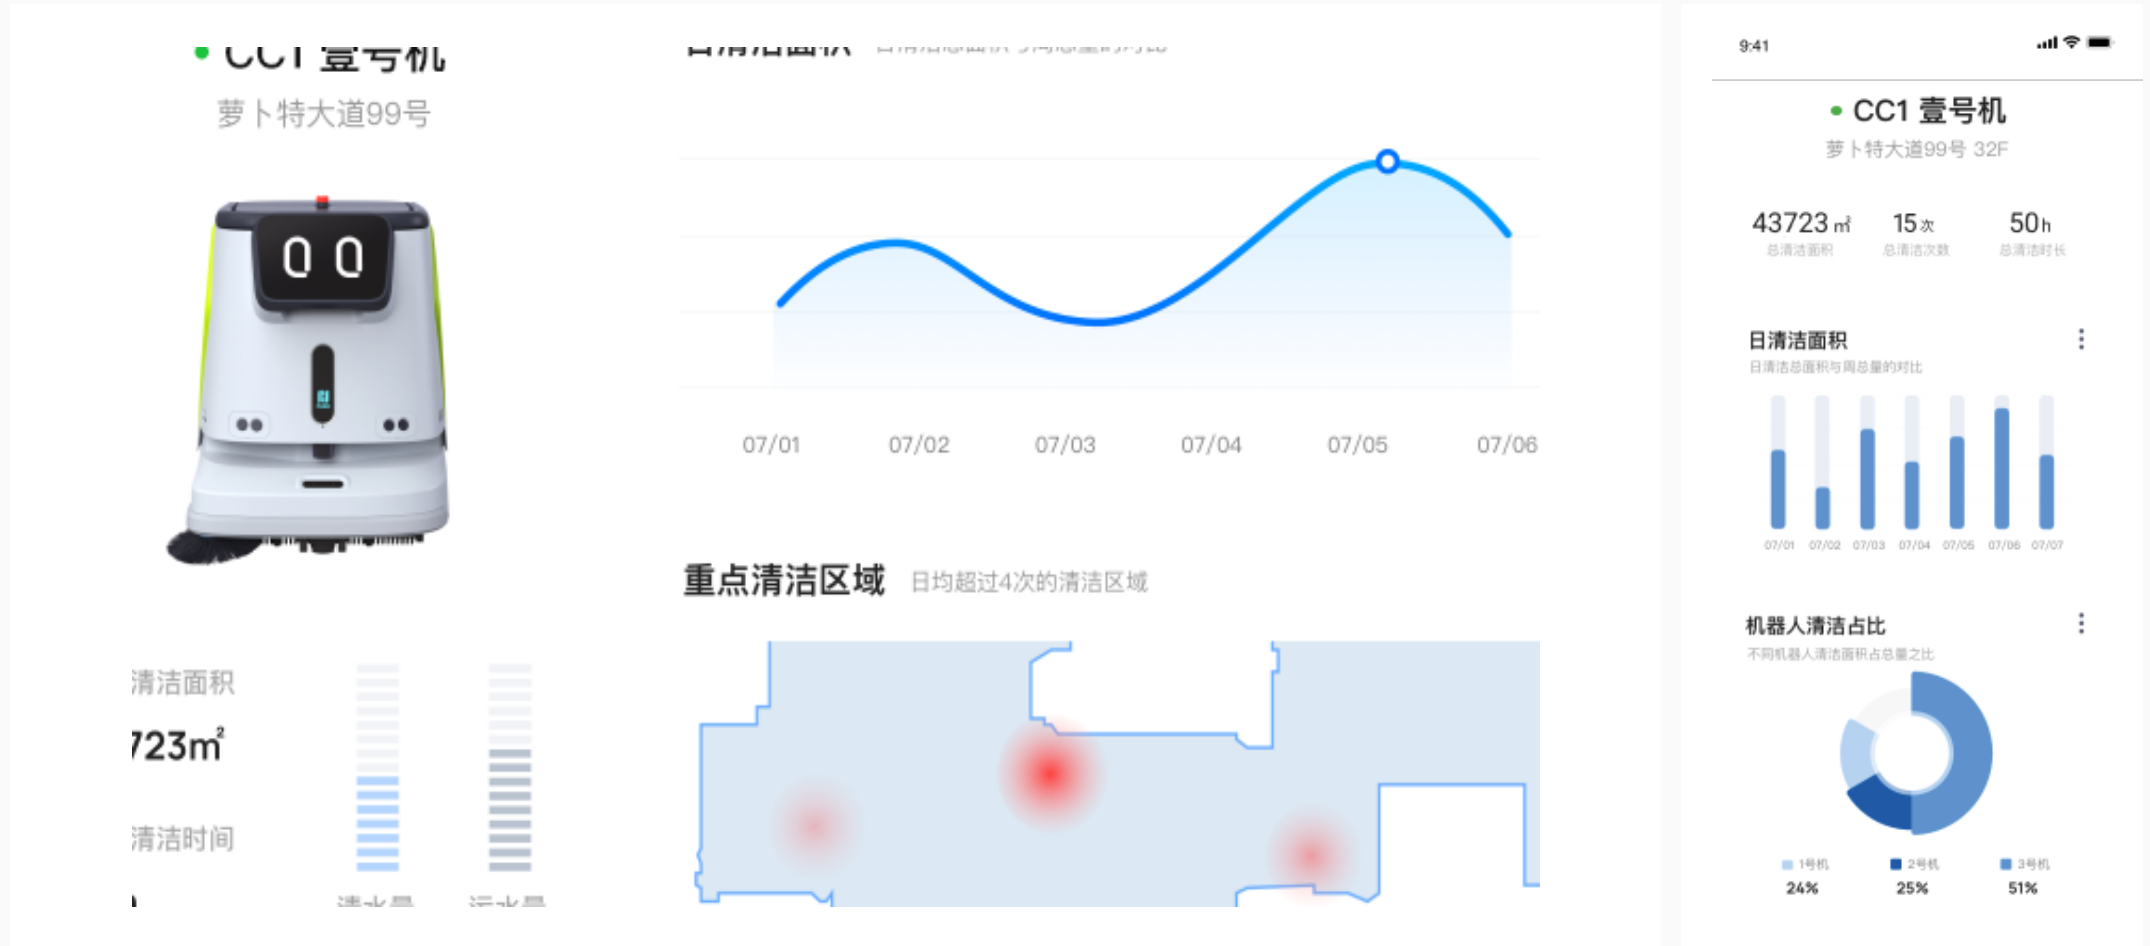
CC1 壹号机
萝卜特大道99号

清洁面积
723m²
清洁时间
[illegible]
清水量 污水量

日清洁面积 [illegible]

07/01 07/02 07/03 07/04 07/05 07/06

重点清洁区域 日均超过4次的清洁区域

9:41

CC1 壹号机
萝卜特大道99号 32F

43723㎡ 总清洁面积
15次 总清洁次数
50h 总清洁时长

日清洁面积
日清洁总面积与周总量的对比

07/01 07/02 07/03 07/04 07/05 07/06 07/07

机器人清洁占比
不同机器人清洁面积占总量之比

1号机 24%
2号机 25%
3号机 51%